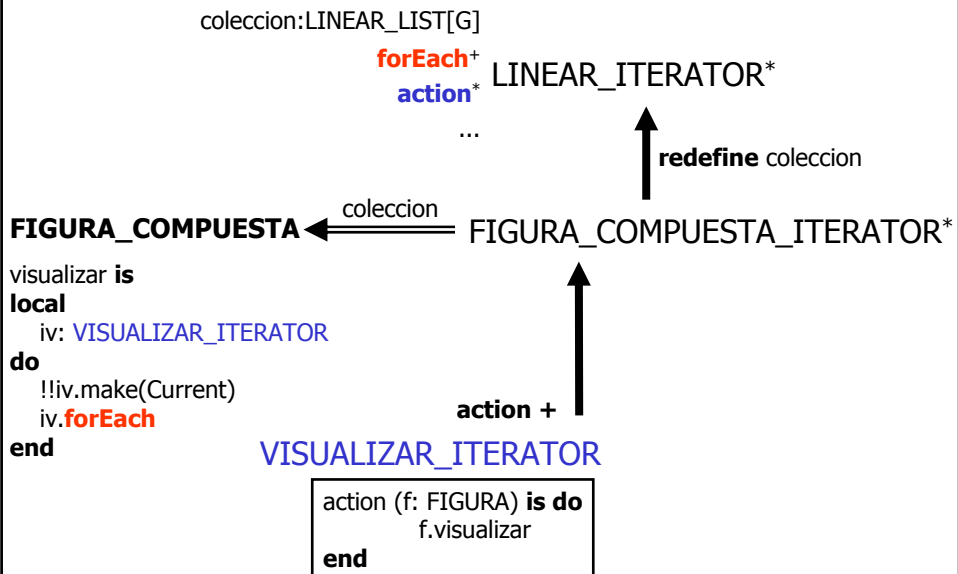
coleccion:LINEAR_LIST[G]

**forEach**$^+$
**action**$^*$
...

LINEAR_ITERATOR$^*$

**redefine** coleccion

**FIGURA_COMPUESTA**

coleccion

FIGURA_COMPUESTA_ITERATOR$^*$

visualizar **is**
**local**
iv: VISUALIZAR_ITERATOR
**do**
!!iv.make(Current)
iv.**forEach**
**end**

**action +**

VISUALIZAR_ITERATOR

action (f: FIGURA) **is do**
f.visualizar
**end**